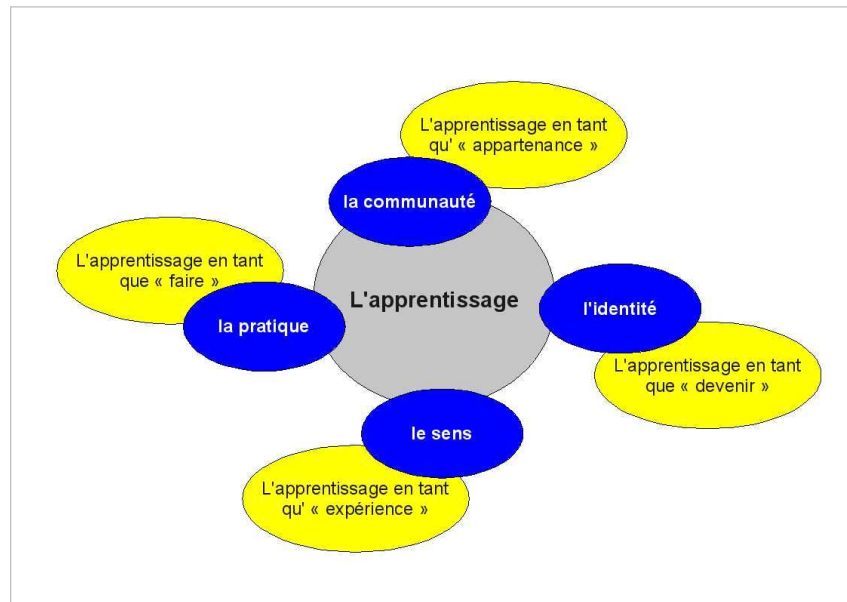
L'apprentissage en tant qu' « appartenance »

la communauté

L'apprentissage en tant que « faire »

L'apprentissage

l'identité

la pratique

L'apprentissage en tant que « devenir »

le sens

L'apprentissage en tant qu' « expérience »